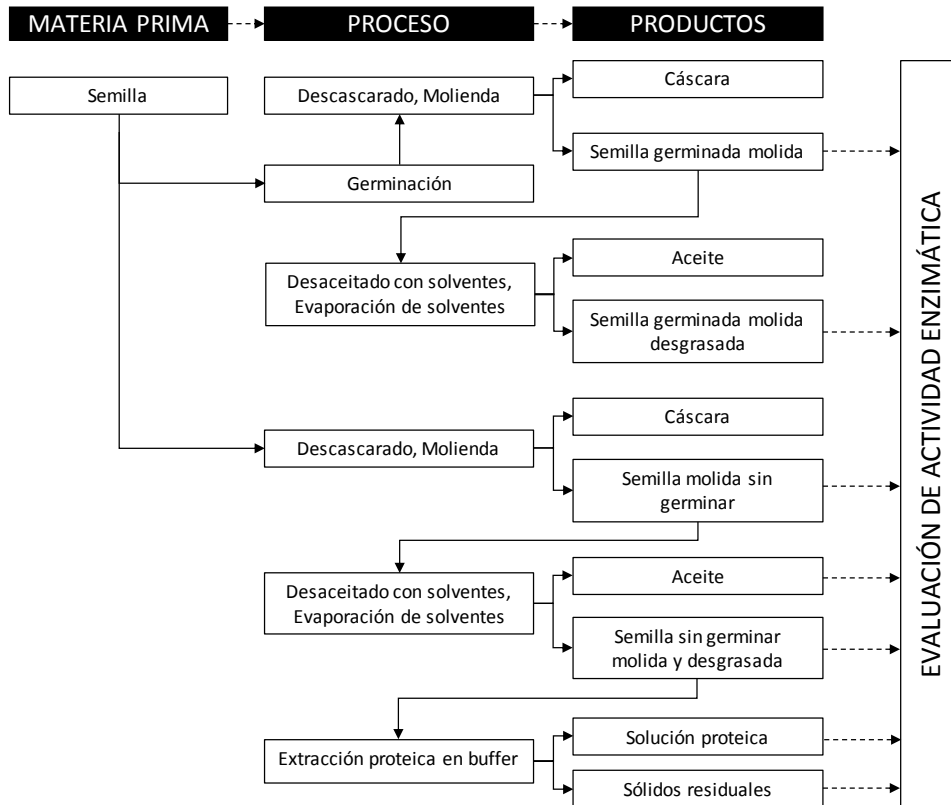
MATERIA PRIMA

PROCESO

PRODUCTOS

Semilla

Descascarado, Molienda

Cáscara

Semilla germinada molida

Germinación

Desaceitado con solventes, Evaporación de solventes

Aceite

Semilla germinada molida desgrasada

Descascarado, Molienda

Cáscara

Semilla molida sin germinar

Desaceitado con solventes, Evaporación de solventes

Aceite

Semilla sin germinar molida y desgrasada

Extracción proteica en buffer

Solución proteica

Sólidos residuales

EVALUACIÓN DE ACTIVIDAD ENZIMÁTICA